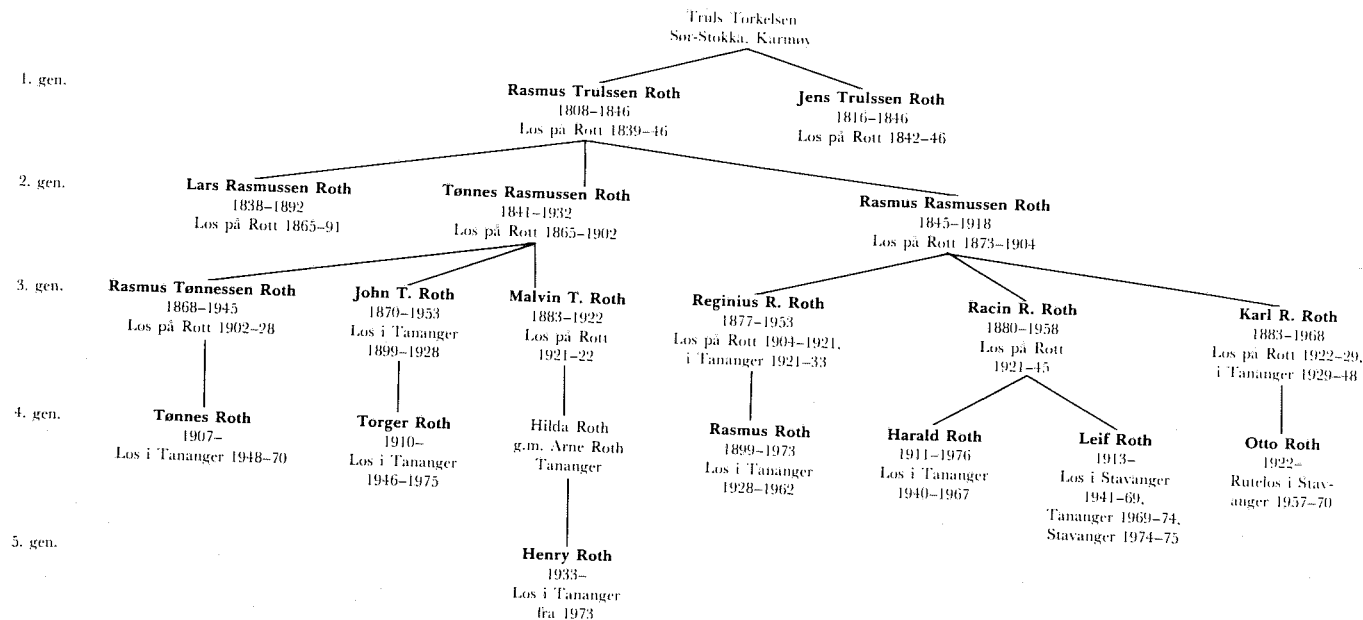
Truls Torkelsen
Sør-Stokka, Karmøy

1. gen.

Rasmus Trulssen Roth
1808–1846
Los på Rott 1839–46

Jens Trulssen Roth
1816–1846
Los på Rott 1842–46

2. gen.

Lars Rasmussen Roth
1838–1892
Los på Rott 1865–91

Tønnes Rasmussen Roth
1841–1932
Los på Rott 1865–1902

Rasmus Rasmussen Roth
1845–1918
Los på Rott 1873–1904

3. gen.

Rasmus Tønnessen Roth
1868–1945
Los på Rott 1902–28

John T. Roth
1870–1953
Los i Tananger
1899–1928

Malvin T. Roth
1883–1922
Los på Rott
1921–22

Reginius R. Roth
1877–1953
Los på Rott 1904–1921,
i Tananger 1921–33

Racin R. Roth
1880–1958
Los på Rott
1921–45

Karl R. Roth
1883–1968
Los på Rott 1922–29,
i Tananger 1929–48

4. gen.

Tønnes Roth
1907–
Los i Tananger 1948–70

Torger Roth
1910–
Los i Tananger
1946–1975

Hilda Roth
g.m. Arne Roth
Tananger

Rasmus Roth
1899–1973
Los i Tananger
1928–1962

Harald Roth
1911–1976
Los i Tananger
1940–1967

Leif Roth
1913–
Los i Stavanger
1941–69,
Tananger 1969–74,
Stavanger 1974–75

Otto Roth
1922–
Rutelos i Stavanger 1957–70

5. gen.

Henry Roth
1933–
Los i Tananger
fra 1973